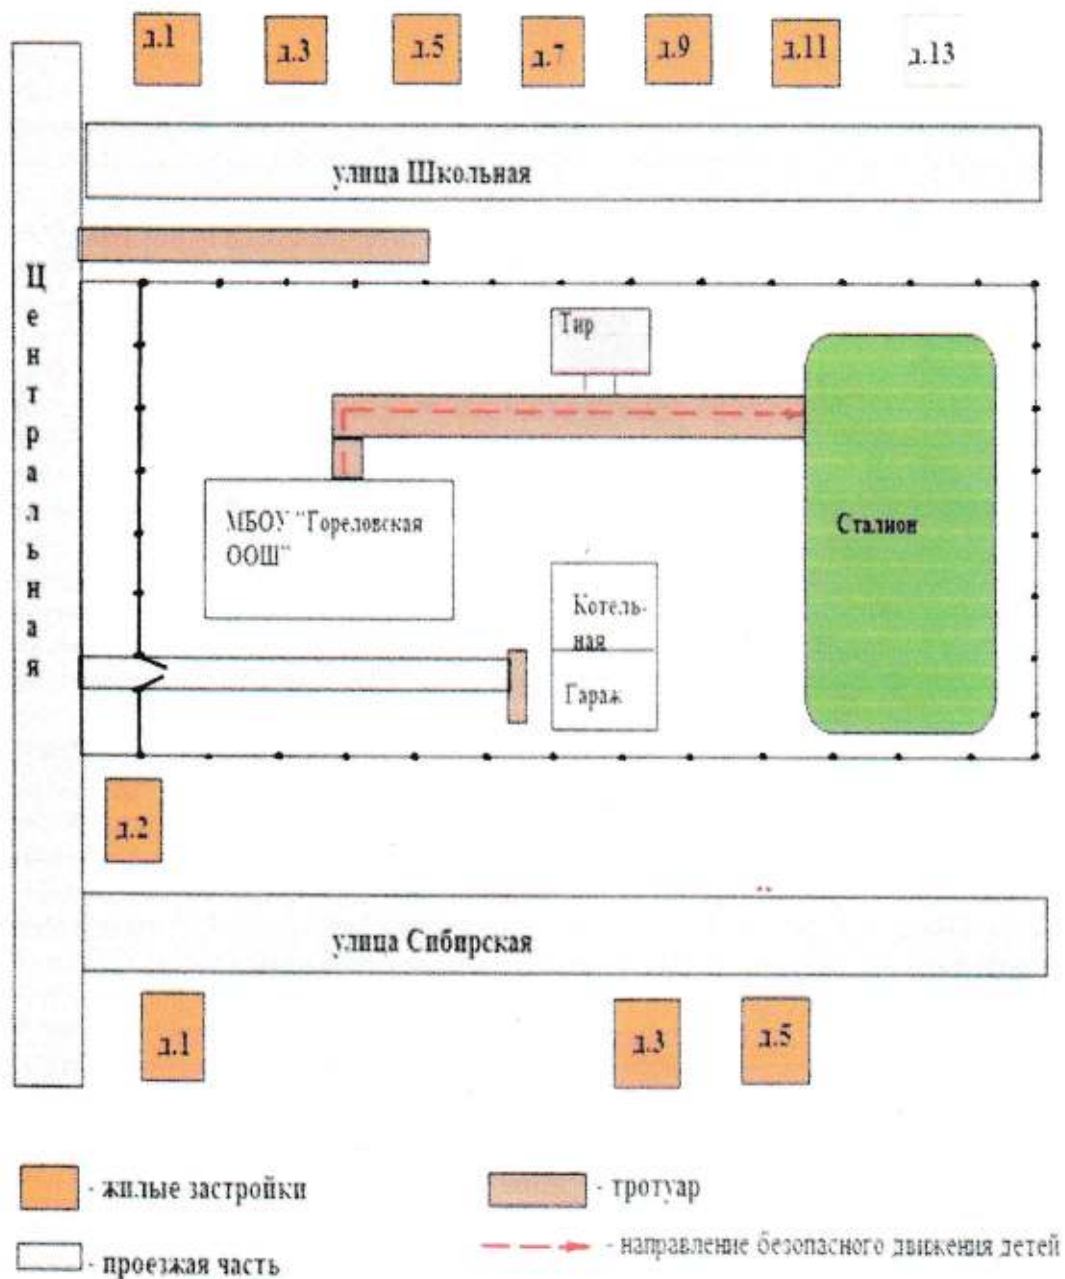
д.1 д.3 д.5 д.7 д.9 д.11 д.13

улица Школьная

Ц
е
н
т
р
а
л
ь
н
а
я

Тир

МБОУ "Гореловская ООШ"

Сталион

Котельная

Гараж

д.2

улица Сибирская

д.1 д.3 д.5

- жилые застройки

- тротуар

- проезжая часть

- направление безопасного движения детей